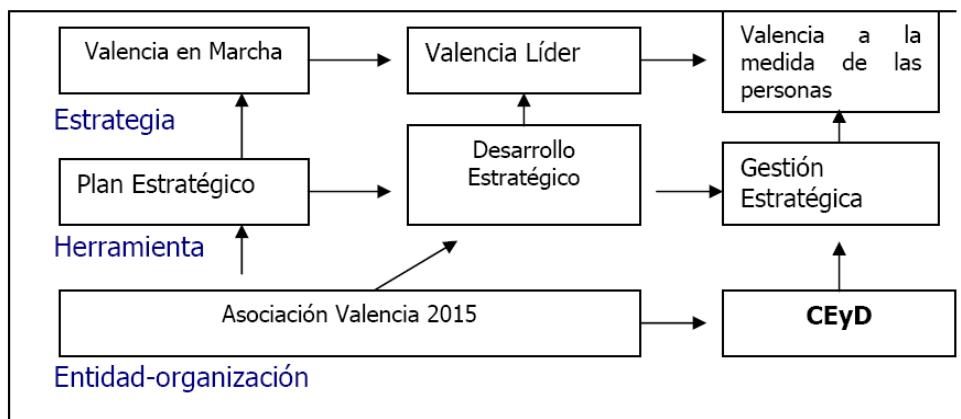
Valencia en Marcha

Valencia Líder

Valencia a la medida de las personas

Estrategia

Plan Estratégico

Desarrollo Estratégico

Gestión Estratégica

Herramienta

Asociación Valencia 2015

CEyD

Entidad-organización